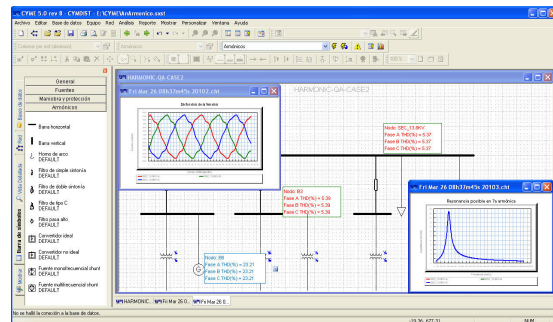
CYME 5.0 rev 8 - CYMDIST - [C:\CYME\ArmArmonico.sxst]

Archivo Editar Base de datos Equipo Red Análisis Reporte Mostrar Personalizar Ventana Ayuda

Armónicos

General
Fuentes
Maniobra y protección
Armónicos

Barra horizontal
Barra vertical
Horno de arco DEFAULT
Filtro de simple sintonía DEFAULT
Filtro de doble sintonía DEFAULT
Filtro de tipo C DEFAULT
Filtro paso alto DEFAULT
Convertidor ideal DEFAULT
Convertidor no ideal DEFAULT
Fuente monofrecuencial shunt DEFAULT
Fuente multifrecuencial shunt DEFAULT

Base de datos
Red
Vista Detallada
Vista detallada
Barra de símbolos
Modificar

HARMONIC_QA-CASE2

Fri Mar 26 08h37m45s 20102.cht

Deformación de la tensión

HARMONIC_QA-CASE2

Nodo: SEC_13.8KV
Fase A THD(%) = 5.37
Fase B THD(%) = 5.37
Fase C THD(%) = 5.37

Nodo: B3
Fase A THD(%) = 5.39
Fase B THD(%) = 5.39
Fase C THD(%) = 5.39

Nodo: B6
Fase A THD(%) = 23.21
Fase B THD(%) = 23.21
Fase C THD(%) = 23.21

Fri Mar 26 08h37m45s 20103.cht

Resonancia posible en 7a armónica

HARMONIC... Fri Mar 26 0... Fri Mar 26 0...

No se halló la conexión a la base de datos.

NUM